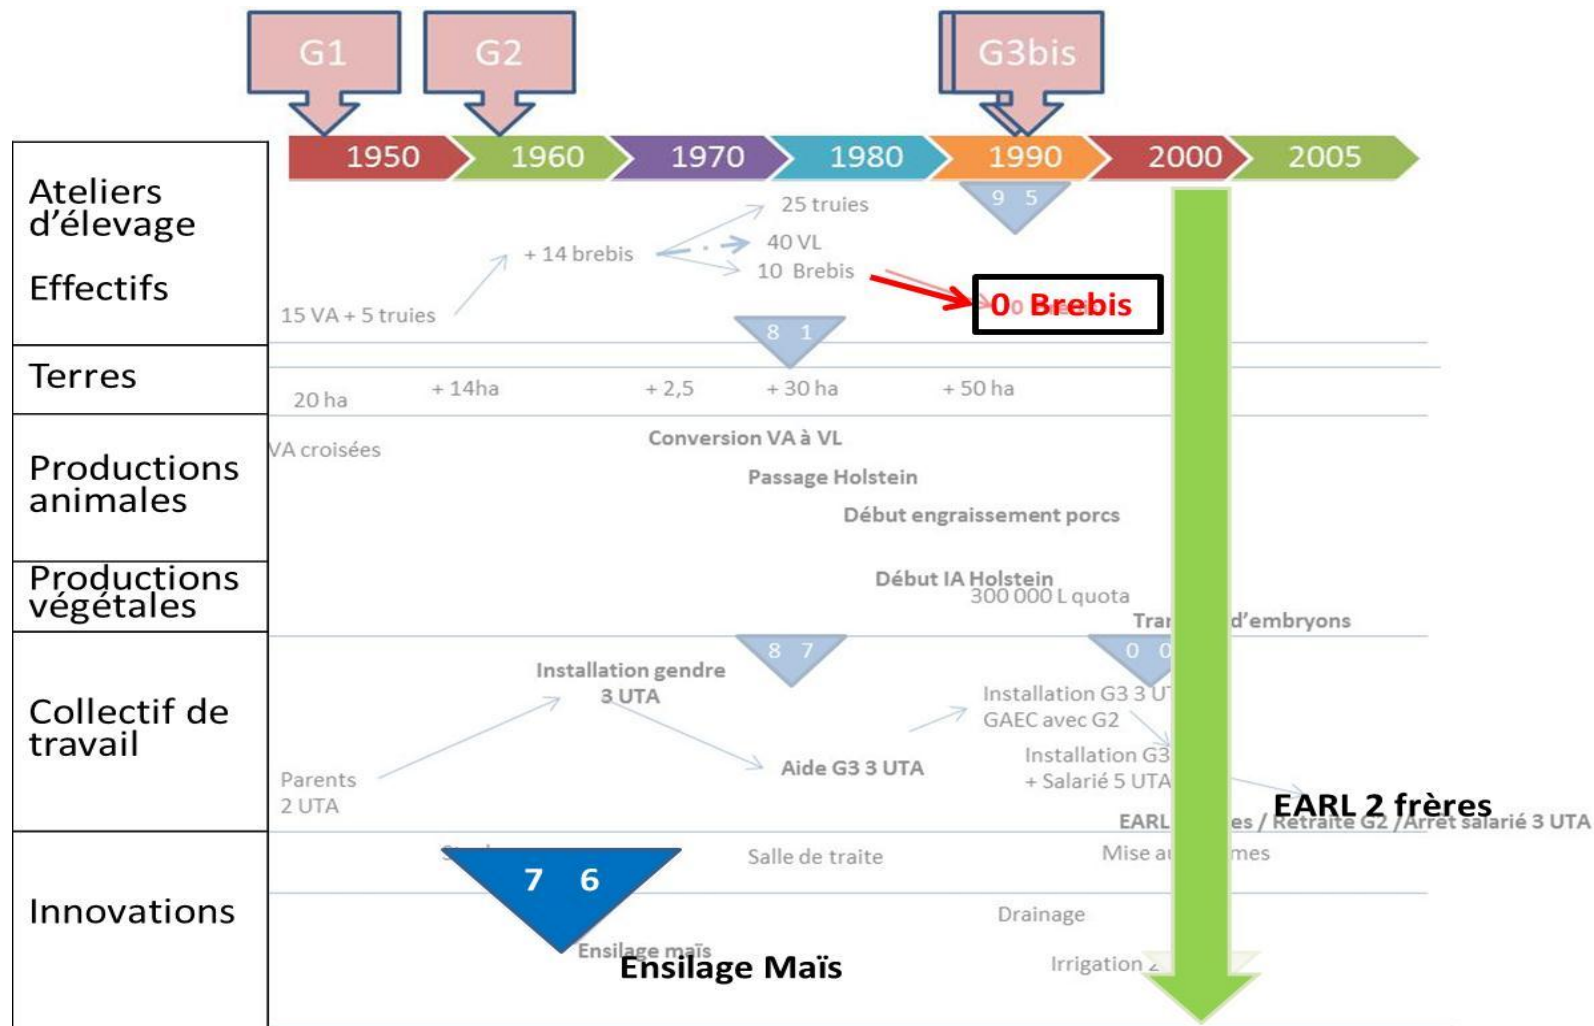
G1

G2

G3bis

1950

1960

1970

1980

1990

2000

2005

Ateliers d'élevage

Effectifs

25 truies

9 5

+ 14 brebis

40 VL

10 Brebis

0 Brebis

15 VA + 5 truies

8 1

Terres

20 ha

+ 14ha

+ 2,5

+ 30 ha

+ 50 ha

Productions animales

VA croisées

Conversion VA à VL

Passage Holstein

Début engraissement porcs

Productions végétales

Début IA Holstein

300 000 L quota

Tra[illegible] d'embryons

Collectif de travail

8 7

0 0

Installation gendre 3 UTA

Installation G3 3 U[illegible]

GAEC avec G2

Parents 2 UTA

Aide G3 3 UTA

Installation G3

+ Salarié 5 UTA

EARL 2 frères

EARL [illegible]es / Retraite G2 / Arrêt salarié 3 UTA

Innovations

7 6

Salle de traite

Mise au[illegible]mes

Drainage

Ensilage maïs

Ensilage Maïs

Irrigation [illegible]